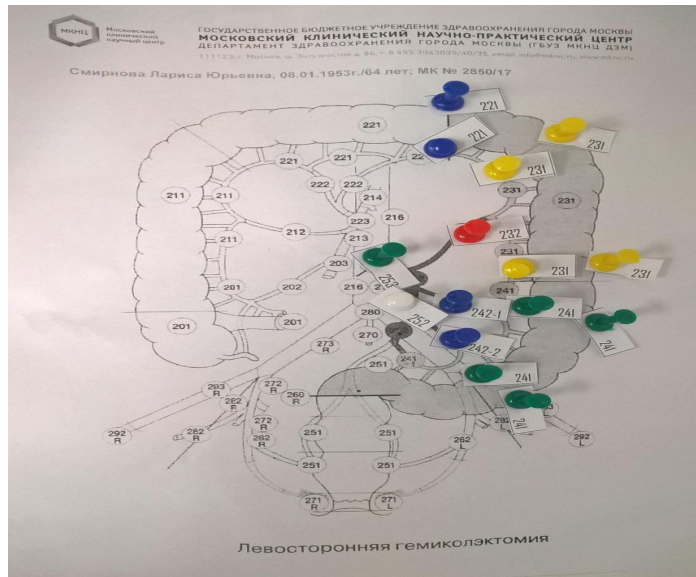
МКНЦ Московский клинический научный центр

ГОСУДАРСТВЕННОЕ БЮДЖЕТНОЕ УЧРЕЖДЕНИЕ ЗДРАВООХРАНЕНИЯ ГОРОДА МОСКВЫ
МОСКОВСКИЙ КЛИНИЧЕСКИЙ НАУЧНО-ПРАКТИЧЕСКИЙ ЦЕНТР
ДЕПАРТАМЕНТ ЗДРАВООХРАНЕНИЯ ГОРОДА МОСКВЫ (ГБУЗ МКНЦ ДЗМ)
111123, Москва, ш. Энтузиастов, д. 86 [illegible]

Смирнова Лариса Юрьевна, 08.01.1953г./64 лет; МК № 2850/17

221 221 221 221 221 22 231 231 231 231 211 211 222 222 214 216 232 211 212 223 213 231 231 231 203 253 241 201 202 216 242-1 241 241 201 201 252 280 273 R 270 242-2 241 251 241 241 293 R 272 R 282 R 260 R 272 R 282 R 292 R 251 251 262 282 L 292 L 251 251 271 R 271 L

Левосторонняя гемиколэктомия